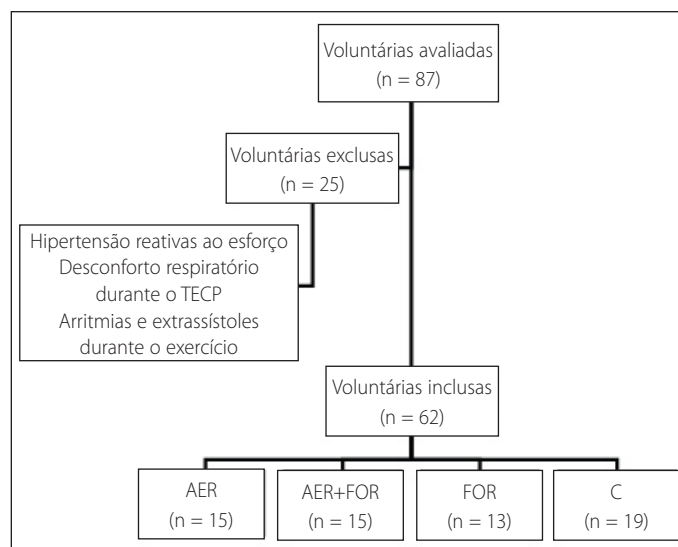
Voluntárias avaliadas
(n = 87)

Voluntárias exclusas
(n = 25)

Hipertensão reativas ao esforço
Desconforto respiratório
durante o TECP
Arritmias e extrassístoles
durante o exercício

Voluntárias inclusas
(n = 62)

AER
(n = 15)

AER+FOR
(n = 15)

FOR
(n = 13)

C
(n = 19)